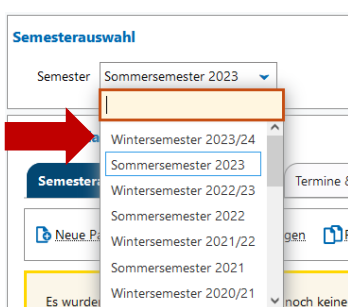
Semesterauswahl

Semester Sommersemester 2023

Wintersemester 2023/24
Sommersemester 2023
Wintersemester 2022/23
Sommersemester 2022
Wintersemester 2021/22
Sommersemester 2021
Wintersemester 2020/21

Semester

Termine &

Neue P

gen

Es wurden

noch keine